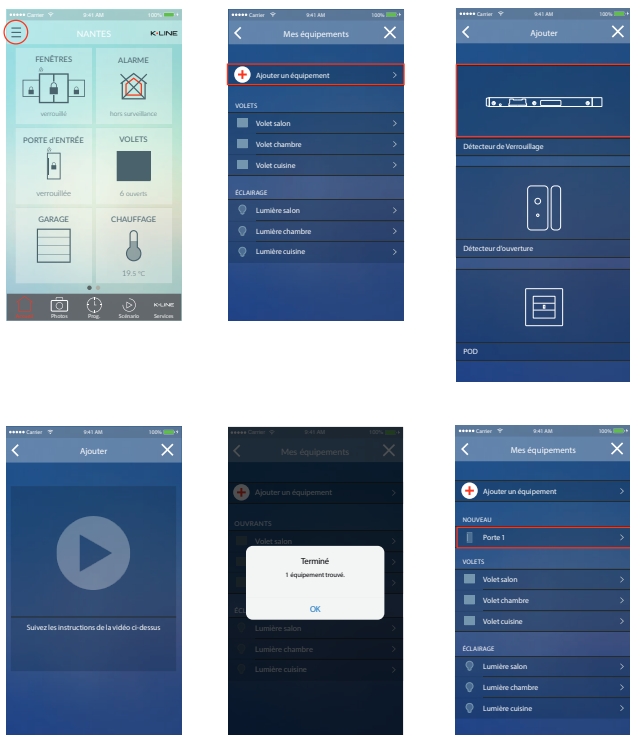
●●●●● Carrier 9:41 AM 100%
NANTES K·LINE
FENÊTRES
verrouillé
ALARME
hors surveillance
PORTE D'ENTRÉE
verrouillée
VOLETS
6 ouverts
GARAGE
CHAUFFAGE
19.5 °C
Photos Prog. Scénario K·LINE Services

●●●●● Carrier 9:41 AM 100%
Mes équipements
Ajouter un équipement
VOLETS
Volet salon
Volet chambre
Volet cuisine
ÉCLAIRAGE
Lumière salon
Lumière chambre
Lumière cuisine

●●●●● Carrier 9:41 AM 100%
Ajouter
Détecteur de Verrouillage
Détecteur d'ouverture
POD

●●●●● Carrier 9:41 AM 100%
Ajouter
Suivez les instructions de la vidéo ci-dessus

●●●●● Carrier 9:41 AM 100%
Mes équipements
Ajouter un équipement
OUVRANTS
Volet salon
ÉCL
Lumière salon
Lumière chambre
Lumière cuisine
Terminé
1 équipement trouvé.
OK

●●●●● Carrier 9:41 AM 100%
Mes équipements
Ajouter un équipement
NOUVEAU
Porte 1
VOLETS
Volet salon
Volet chambre
Volet cuisine
ÉCLAIRAGE
Lumière salon
Lumière chambre
Lumière cuisine